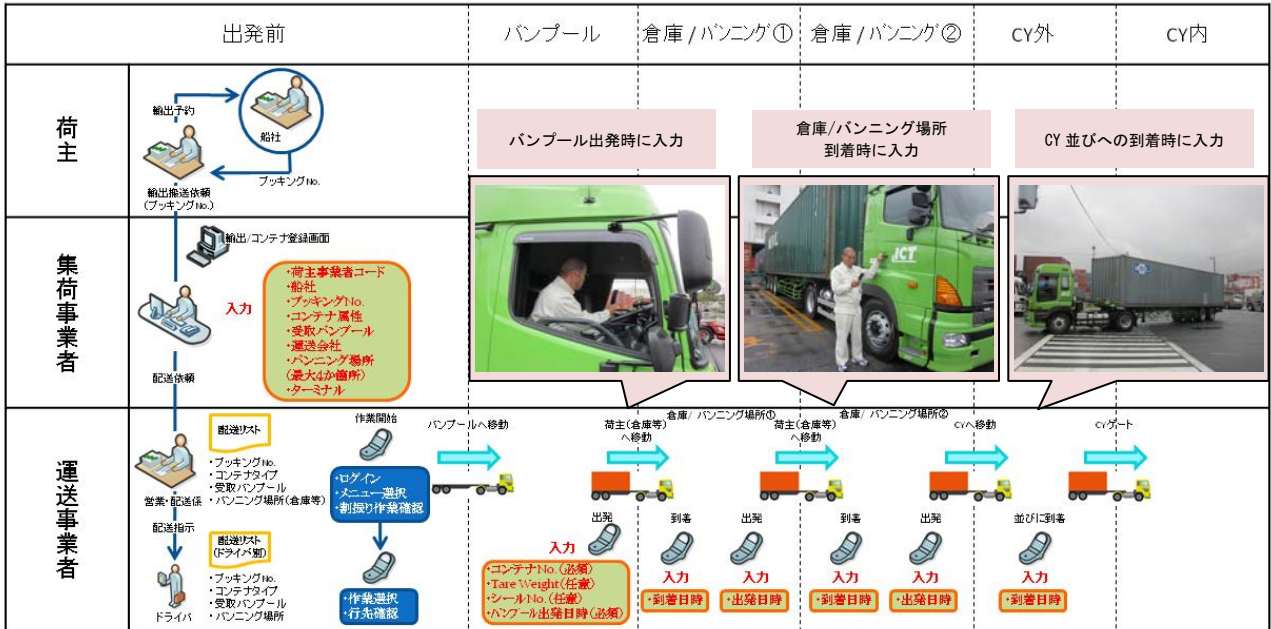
| 出発前 | バンプール | 倉庫 / バンニング① | 倉庫 / バンニング② | CY外 | CY内 |
|---|---|---|---|---|---|

荷主

輸出予約

船社

ブッキングNo.

輸出搬送依頼
(ブッキングNo.)

集荷事業者

輸出/コンテナ登録画面

入力

・荷主事業者コード
・船社
・ブッキングNo.
・コンテナ属性
・受取バンプール
・運送会社
・バンニング場所
(最大4か箇所)
・ターミナル

配送依頼

バンプール出発時に入力

倉庫/バンニング場所
到着時に入力

CY 並びへの到着時に入力

ICT

運送事業者

配送リスト

・ブッキングNo.
・コンテナタイプ
・受取バンプール
・バンニング場所(倉庫等)

営業・配送係

配送指示

配送リスト
(ドライバ別)

・ブッキングNo.
・コンテナタイプ
・受取バンプール
・バンニング場所

ドライバ

作業開始

・ログイン
・メニュー選択
・割振り作業確認

・作業選択
・行先確認

バンプールへ移動

荷主(倉庫等)
へ移動

倉庫/バンニング場所①

荷主(倉庫等)
へ移動

倉庫/バンニング場所②

CYへ移動

CYゲート

出発

入力

・コンテナNo.(必須)
・Tare Weight(任意)
・シールNo.(任意)
・バンプール出発日時(必須)

到着
入力
・到着日時

出発
入力
・出発日時

到着
入力
・到着日時

出発
入力
・出発日時

並びに到着
入力
・到着日時